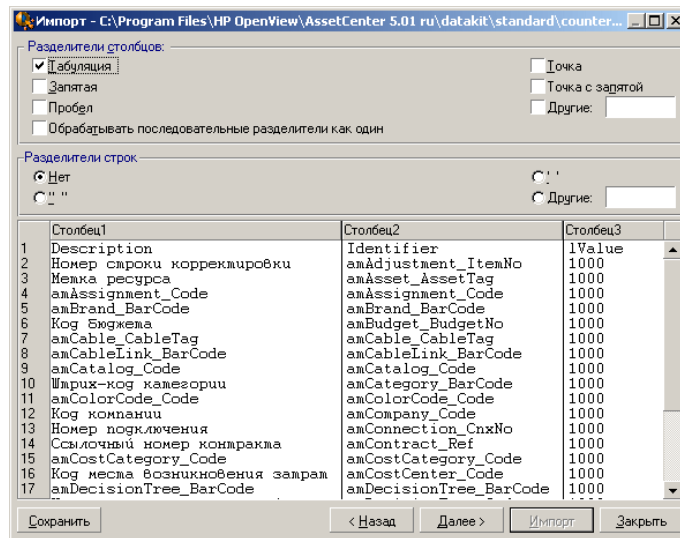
Импорт - C:\Program Files\HP OpenView\AssetCenter 5.01 ru\datakit\standard\counter...

Разделители столбцов:

Табуляция
Запятая
Пробел
Обрабатывать последовательные разделители как один
Точка
Точка с запятой
Другие:

Разделители строк

Нет
" "
' '
Другие:

| | Столбец1 | Столбец2 | Столбец3 |
|---|---|---|---|
| 1 | Description | Identifier | lValue |
| 2 | Номер строки корректировки | amAdjustment_ItemNo | 1000 |
| 3 | Метка ресурса | amAsset_AssetTag | 1000 |
| 4 | amAssignment_Code | amAssignment_Code | 1000 |
| 5 | amBrand_BarCode | amBrand_BarCode | 1000 |
| 6 | Код бюджета | amBudget_BudgetNo | 1000 |
| 7 | amCable_CableTag | amCable_CableTag | 1000 |
| 8 | amCableLink_BarCode | amCableLink_BarCode | 1000 |
| 9 | amCatalog_Code | amCatalog_Code | 1000 |
| 10 | Штрих-код категории | amCategory_BarCode | 1000 |
| 11 | amColorCode_Code | amColorCode_Code | 1000 |
| 12 | Код компании | amCompany_Code | 1000 |
| 13 | Номер подключения | amConnection_CnxNo | 1000 |
| 14 | Ссылочный номер контракта | amContract_Ref | 1000 |
| 15 | amCostCategory_Code | amCostCategory_Code | 1000 |
| 16 | Код места возникновения затрат | amCostCenter_Code | 1000 |
| 17 | amDecisionTree_BarCode | amDecisionTree_BarCode | 1000 |

Сохранить
< Назад
Далее >
Импорт
Закрыть